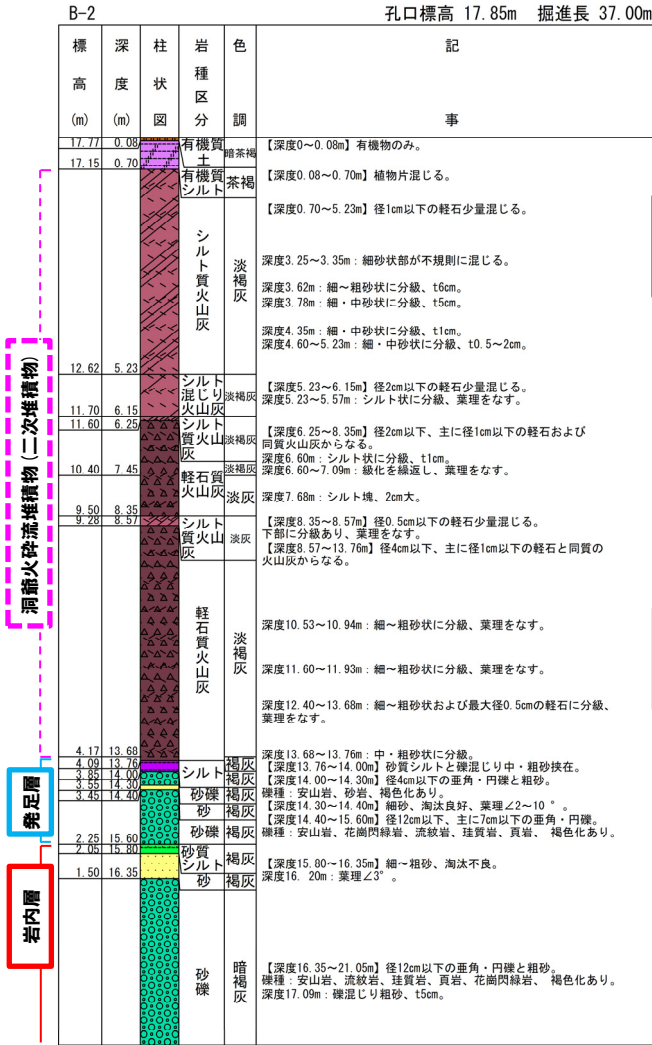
B-2

孔口標高 17.85m　掘進長 37.00m

| 標高 (m) | 深度 (m) | 柱状図 | 岩種区分 | 色調 | 記事 |
|---|---|---|---|---|---|
| 17.77 | 0.08 | | 有機質土 | 暗茶褐 | 【深度0～0.08m】有機物のみ。 |
| 17.15 | 0.70 | | 有機質シルト | 茶褐 | 【深度0.08～0.70m】植物片混じる。 |
| 12.62 | 5.23 | | シルト質火山灰 | 淡褐灰 | 【深度0.70～5.23m】径1cm以下の軽石少量混じる。 深度3.25～3.35m：細砂状部が不規則に混じる。 深度3.62m：細～粗砂状に分級、t6cm。 深度3.78m：細・中砂状に分級、t5cm。 深度4.35m：細・中砂状に分級、t1cm。 深度4.60～5.23m：細・中砂状に分級、t0.5～2cm。 |
| 11.70 | 6.15 | | シルト混じり火山灰 | 淡褐灰 | 【深度5.23～6.15m】径2cm以下の軽石少量混じる。 深度5.23～5.57m：シルト状に分級、葉理をなす。 |
| 11.60 | 6.25 | | シルト質火山灰 | 淡褐灰 | 【深度6.25～8.35m】径2cm以下、主に径1cm以下の軽石および同質火山灰からなる。 深度6.60m：シルト状に分級、t1cm。 |
| 10.40 | 7.45 | | 軽石質火山灰 | 淡褐灰 | 深度6.60～7.09m：級化を繰返し、葉理をなす。 |
| 9.50 | 8.35 | | | 淡灰 | 深度7.68m：シルト塊、2cm大。 |
| 9.28 | 8.57 | | シルト質火山灰 | 淡灰 | 【深度8.35～8.57m】径0.5cm以下の軽石少量混じる。 下部に分級あり、葉理をなす。 |
| 4.17 | 13.68 | | 軽石質火山灰 | 淡褐灰 | 【深度8.57～13.76m】径4cm以下、主に径1cm以下の軽石と同質の火山灰からなる。 深度10.53～10.94m：細～粗砂状に分級、葉理をなす。 深度11.60～11.93m：細～粗砂状に分級、葉理をなす。 深度12.40～13.68m：細～粗砂状および最大径0.5cmの軽石に分級、葉理をなす。 深度13.68～13.76m：中・粗砂状に分級。 |
| 4.09 | 13.76 | | シルト | 褐灰 | 【深度13.76～14.00m】砂質シルトと礫混じり中・粗砂挟在。 |
| 3.85 | 14.00 | | | 褐灰 | 【深度14.00～14.30m】径4cm以下の亜角・円礫と粗砂。 |
| 3.55 | 14.30 | | 砂礫 | 褐灰 | 礫種：安山岩、砂岩、褐色化あり。 |
| 3.45 | 14.40 | | 砂 | 褐灰 | 【深度14.30～14.40m】細砂、淘汰良好、葉理∠2～10°。 |
| 2.25 | 15.60 | | 砂礫 | 褐灰 | 【深度14.40～15.60m】径12cm以下、主に7cm以下の亜角・円礫。 礫種：安山岩、花崗閃緑岩、流紋岩、珪質岩、頁岩、 褐色化あり。 |
| 2.05 | 15.80 | | 砂質シルト | 褐灰 | |
| 1.50 | 16.35 | | 砂 | 褐灰 | 【深度15.80～16.35m】細～粗砂、淘汰不良。 深度16. 20m：葉理∠3°。 |
| | | | 砂礫 | 暗褐灰 | 【深度16.35～21.05m】径12cm以下の亜角・円礫と粗砂。 礫種：安山岩、流紋岩、珪質岩、頁岩、花崗閃緑岩、 褐色化あり。 深度17.09m：礫混じり粗砂、t5cm。 |

洞爺火砕流堆積物（二次堆積物）

発足層

岩内層